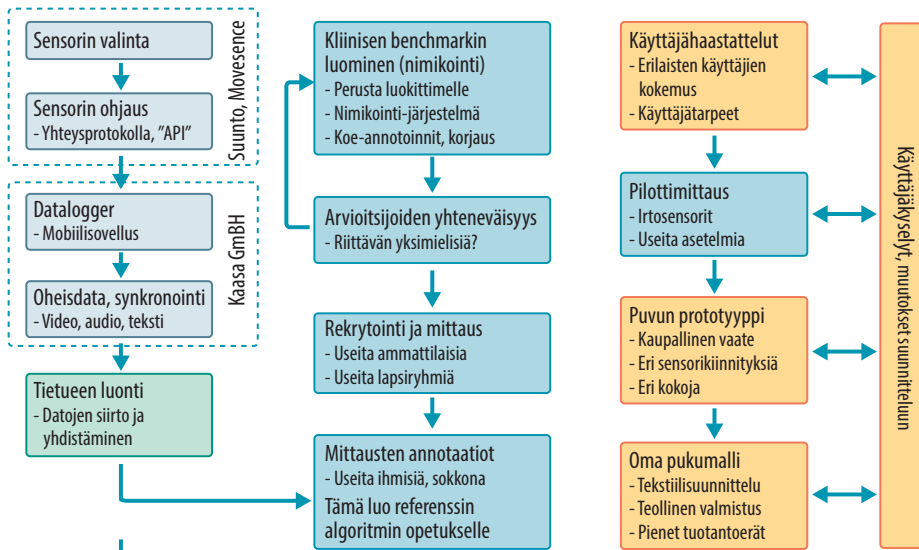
Sensorin valinta

Sensorin ohjaus
- Yhteysprotokolla, "API"

Suunto, Movesence

Datalogger
- Mobiilisovellus

Oheisdata, synkronointi
- Video, audio, teksti

Kaasa GmbH

Tietueen luonti
- Datojen siirto ja yhdistäminen

Kliinisen benchmarkin luominen (nimikointi)
- Perusta luokittimelle
- Nimikointi-järjestelmä
- Koe-annotoinnit, korjaus

Arvioitsijoiden yhteneväisyys
- Riittävän yksimielisiä?

Rekrytointi ja mittaus
- Useita ammattilaisia
- Useita lapsiryhmiä

Mittausten annotaatiot
- Useita ihmisiä, sokkona
Tämä luo referenssin algoritmin opetukselle

Käyttäjähaastattelut
- Erilaisten käyttäjien kokemus
- Käyttäjätarpeet

Pilottimittaus
- Irtosensorit
- Useita asetelmia

Puvun prototyyppi
- Kaupallinen vaate
- Eri sensorikiinnityksiä
- Eri kokoja

Oma pukumalli
- Tekstiilisuunnittelu
- Teollinen valmistus
- Pienet tuotantoerät

Käyttäjäkyselyt, muutokset suunnitteluun